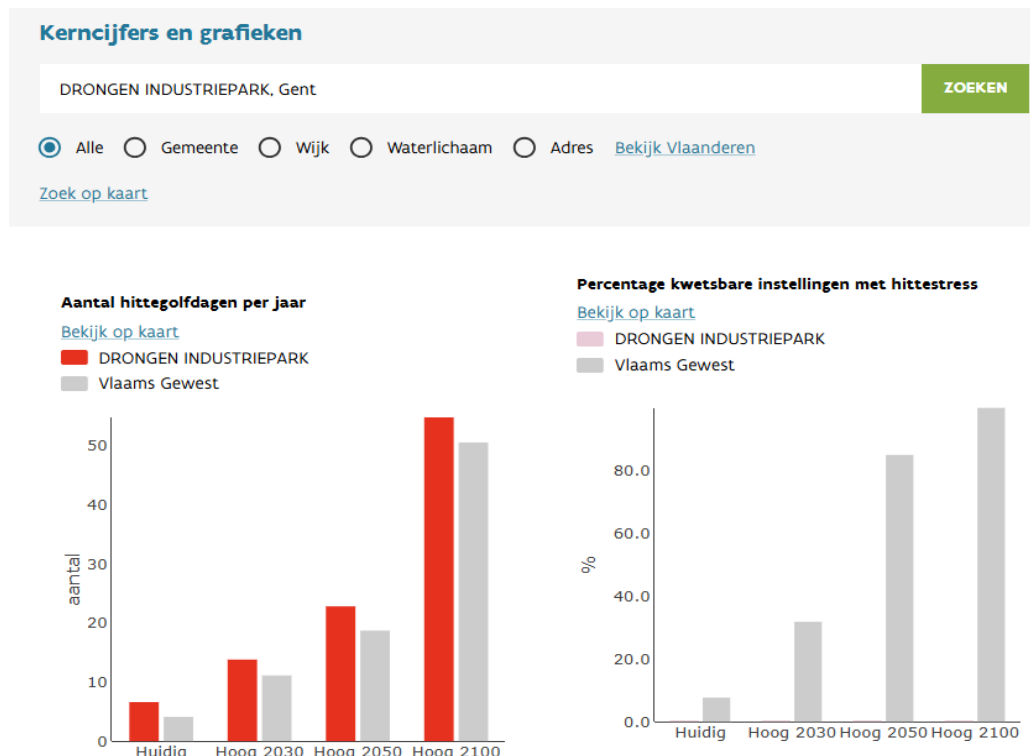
Kerncijfers en grafieken

DRONGEN INDUSTRIEPARK, Gent

ZOEKEN

Alle Gemeente Wijk Waterlichaam Adres Bekijk Vlaanderen

Zoek op kaart

Aantal hittegolfdagen per jaar

Bekijk op kaart

DRONGEN INDUSTRIEPARK

Vlaams Gewest

aantal

50
40
30
20
10
0

Huidig Hoog 2030 Hoog 2050 Hoog 2100

Percentage kwetsbare instellingen met hittestress

Bekijk op kaart

DRONGEN INDUSTRIEPARK

Vlaams Gewest

%

80.0
60.0
40.0
20.0
0.0

Huidig Hoog 2030 Hoog 2050 Hoog 2100